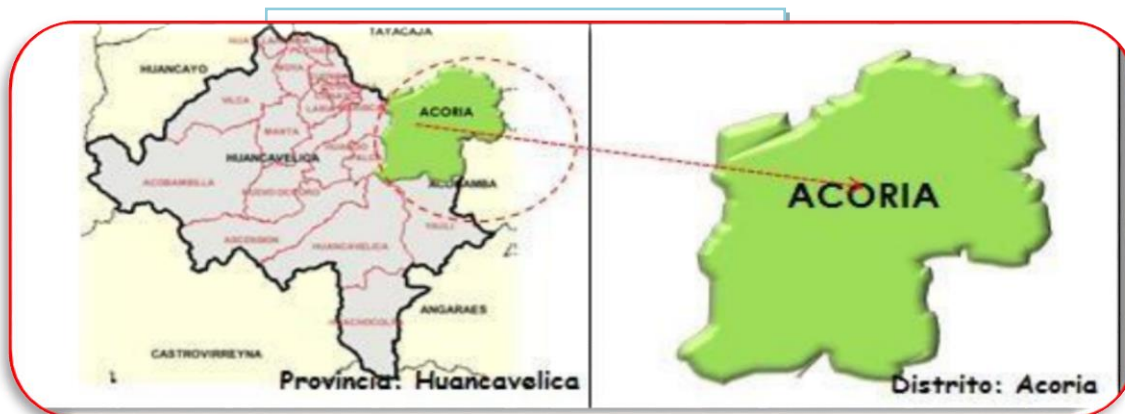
TAYACAJA

HUANCAYO

YAULI

HUANCAVELICA

ACOBAMBILLA

NUEVO OCCORO

ASCENSION

HUANCAVELICA

ACORIA

ACOBAMBA

YAULI

ANGARAES

HUACHOCOLPA

CASTROVIRREYNA

Provincia: Huancavelica

ACORIA

Distrito: Acoria